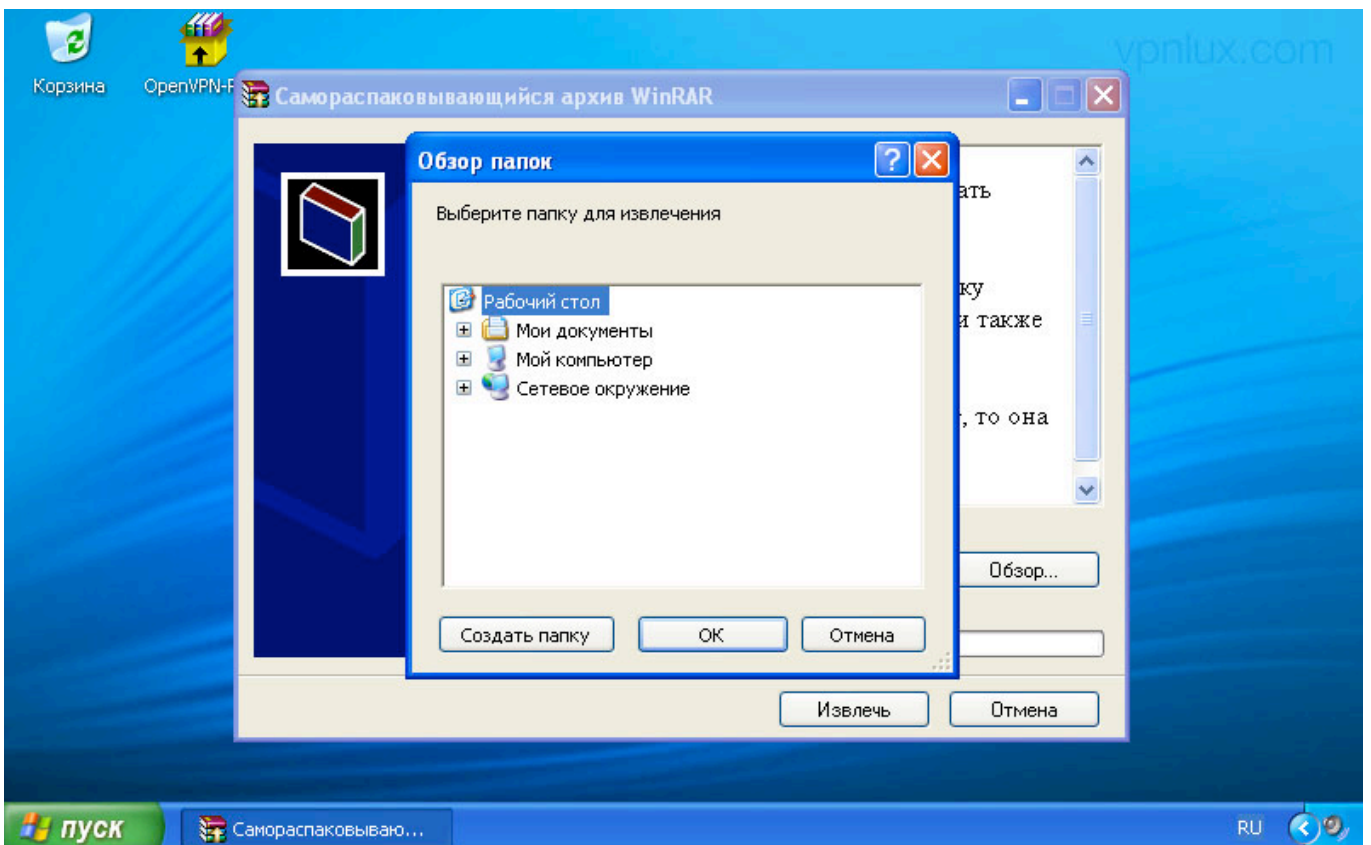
vpnlux.com

Корзина

OpenVPN-F

Самораспаковывающийся архив WinRAR

ать

ку

и также

, то она

Обзор...

Извлечь

Отмена

Обзор папок

Выберите папку для извлечения

Рабочий стол

Мои документы

Мой компьютер

Сетевое окружение

Создать папку

OK

Отмена

пуск

Самораспаковываю...

RU